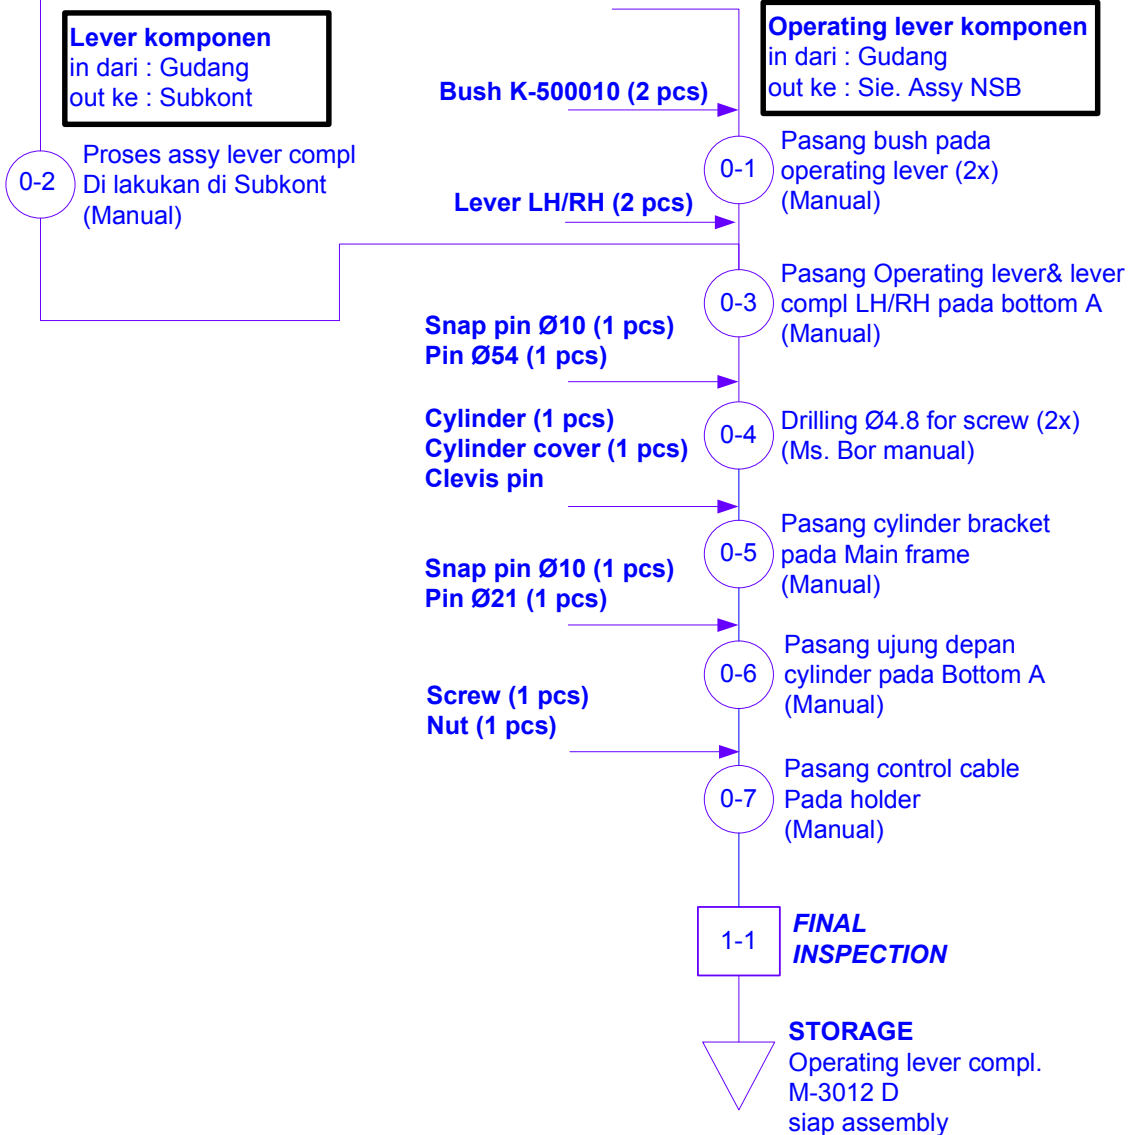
Lever komponen
in dari : Gudang
out ke : Subkont

Operating lever komponen
in dari : Gudang
out ke : Sie. Assy NSB

Bush K-500010 (2 pcs)

0-1 Pasang bush pada operating lever (2x) (Manual)

0-2 Proses assy lever compl Di lakukan di Subkont (Manual)

Lever LH/RH (2 pcs)

0-3 Pasang Operating lever& lever compl LH/RH pada bottom A (Manual)

Snap pin Ø10 (1 pcs)
Pin Ø54 (1 pcs)

Cylinder (1 pcs)
Cylinder cover (1 pcs)
Clevis pin

0-4 Drilling Ø4.8 for screw (2x) (Ms. Bor manual)

0-5 Pasang cylinder bracket pada Main frame (Manual)

Snap pin Ø10 (1 pcs)
Pin Ø21 (1 pcs)

0-6 Pasang ujung depan cylinder pada Bottom A (Manual)

Screw (1 pcs)
Nut (1 pcs)

0-7 Pasang control cable Pada holder (Manual)

1-1 FINAL INSPECTION

STORAGE
Operating lever compl.
M-3012 D
siap assembly